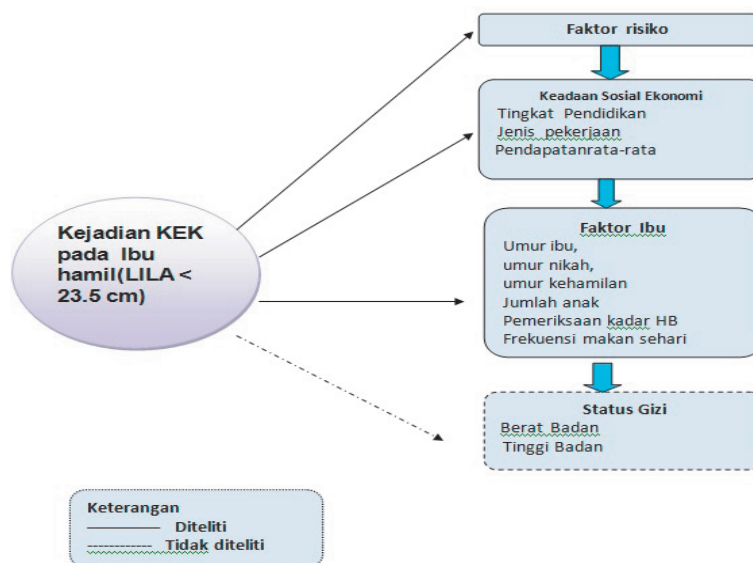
Kejadian KEK pada Ibu hamil(LILA < 23.5 cm)

Faktor risiko

Keadaan Sosial Ekonomi
Tingkat Pendidikan
Jenis pekerjaan
Pendapatanrata-rata

Faktor Ibu
Umur ibu,
umur nikah,
umur kehamilan
Jumlah anak
Pemeriksaan kadar HB
Frekuensi makan sehari

Status Gizi
Berat Badan
Tinggi Badan

Keterangan
———— Diteliti
------------ Tidak diteliti